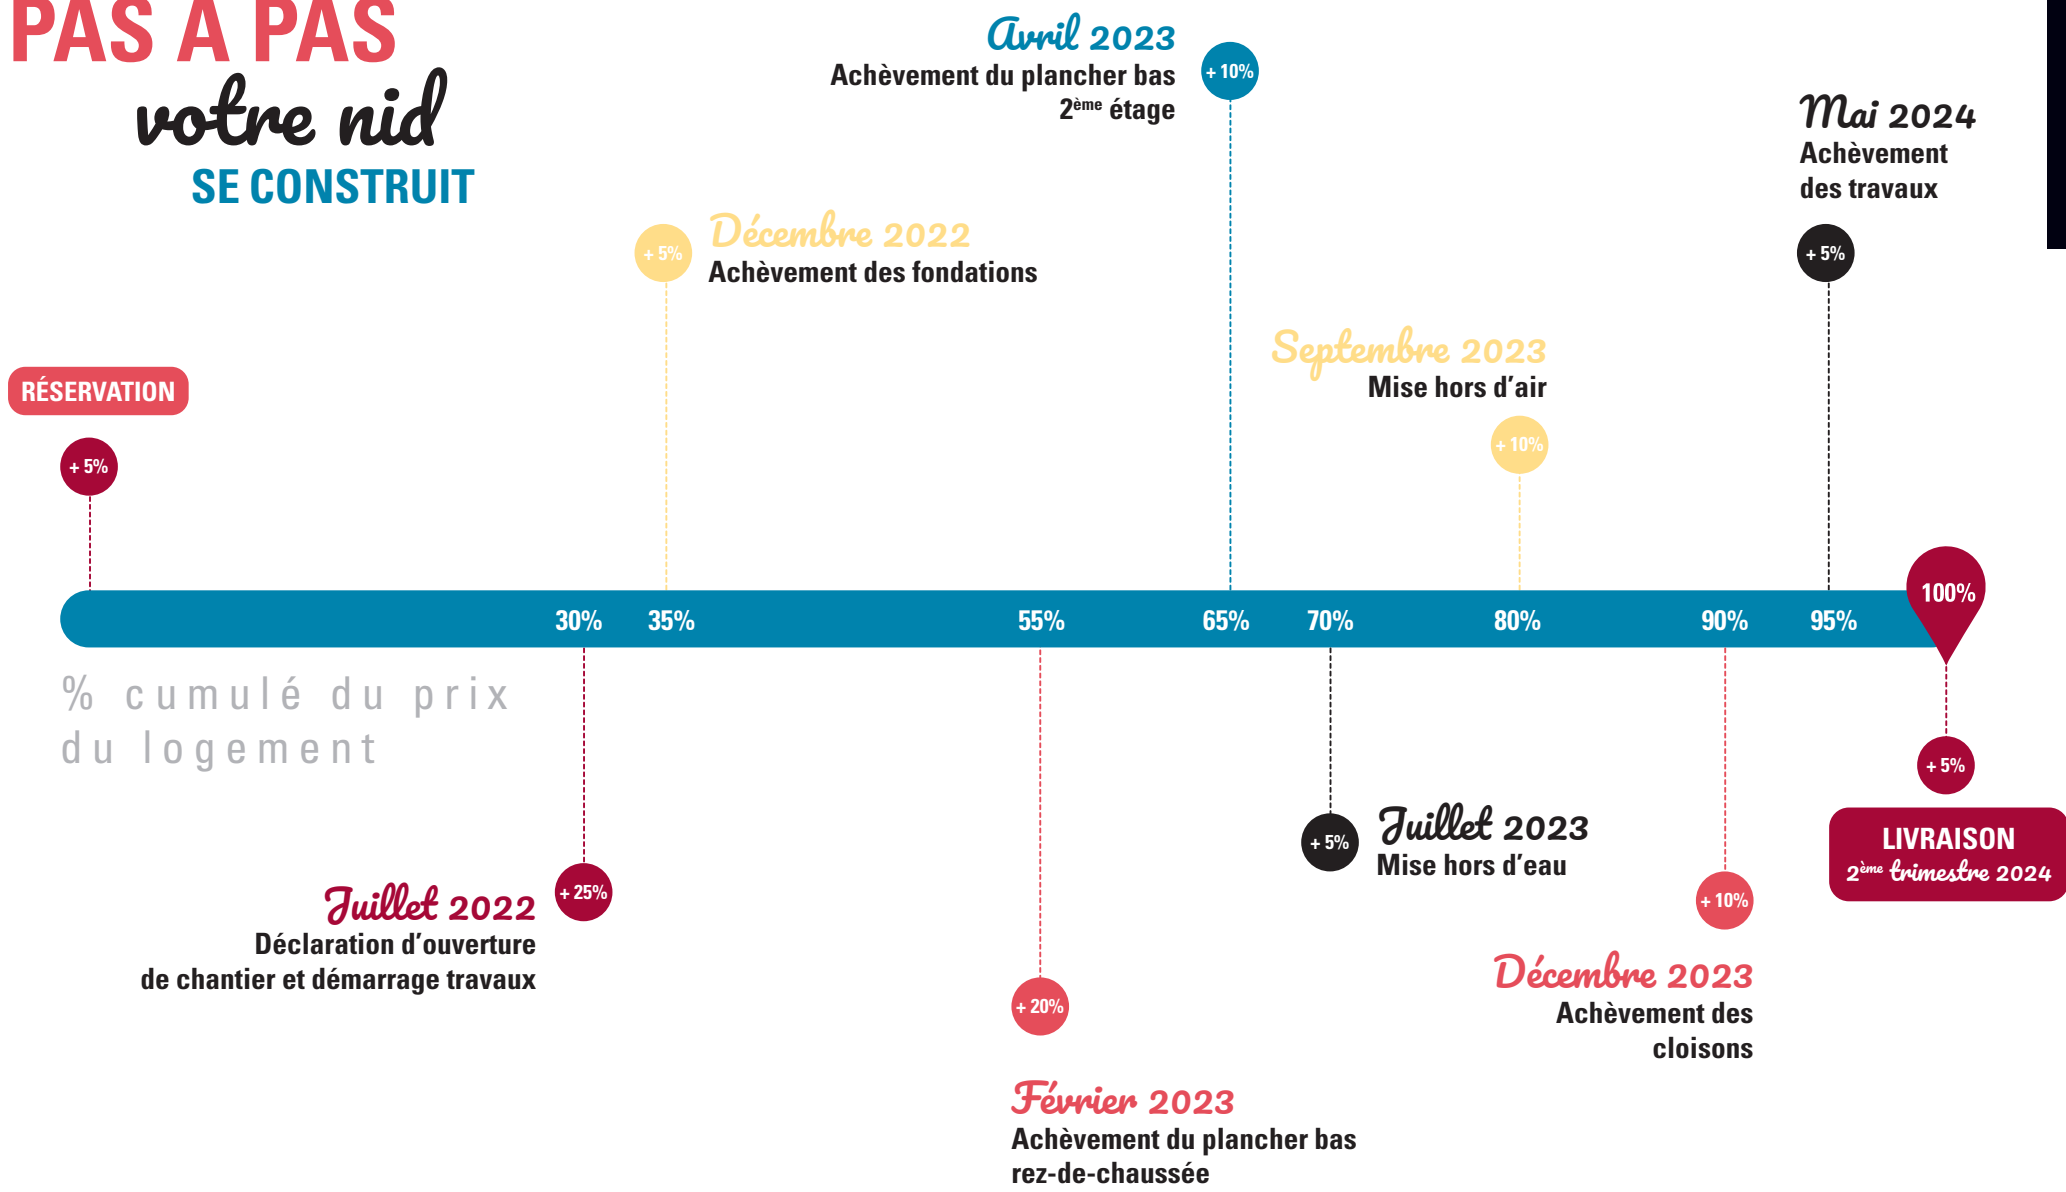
PAS A PAS
votre nid
SE CONSTRUIT

Avril 2023
Achèvement du plancher bas
2ème étage
+ 10%

Mai 2024
Achèvement
des travaux
+ 5%

+ 5%
Décembre 2022
Achèvement des fondations

Septembre 2023
Mise hors d'air
+ 10%

RÉSERVATION
+ 5%

30% 35% 55% 65% 70% 80% 90% 95% 100%

% cumulé du prix du logement

+ 5%
LIVRAISON
2ème trimestre 2024

+ 5%
Juillet 2023
Mise hors d'eau

+ 25%
Juillet 2022
Déclaration d'ouverture de chantier et démarrage travaux

+ 10%
Décembre 2023
Achèvement des cloisons

+ 20%
Février 2023
Achèvement du plancher bas rez-de-chaussée